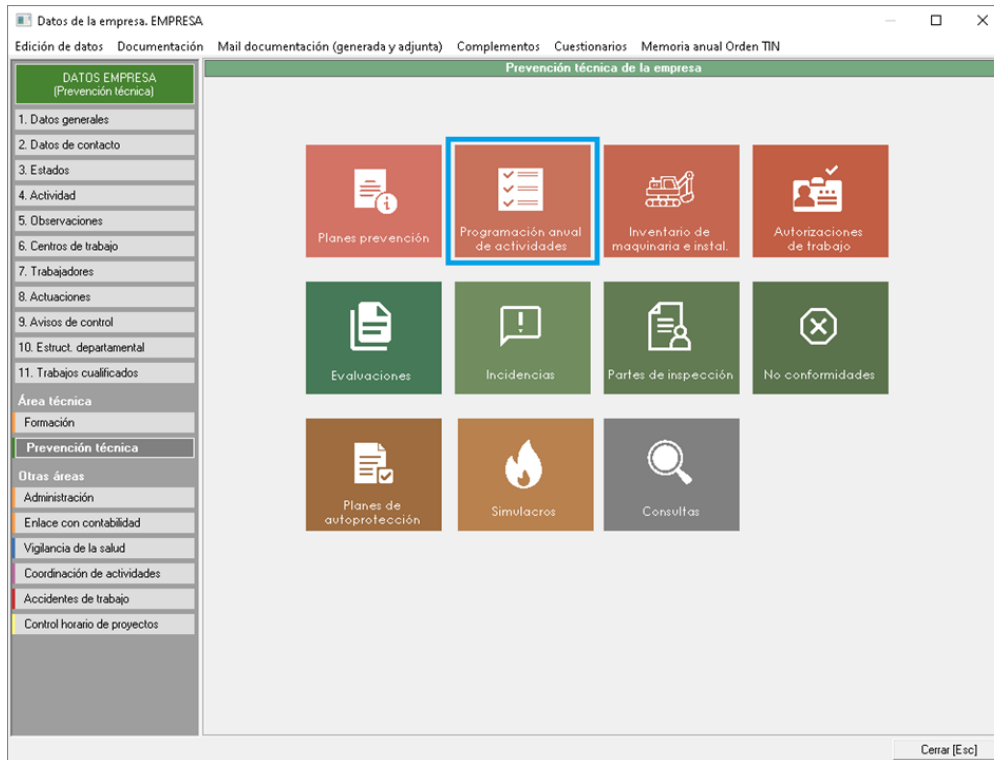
Datos de la empresa. EMPRESA

Edición de datos Documentación Mail documentación (generada y adjunta) Complementos Cuestionarios Memoria anual Orden TIN

DATOS EMPRESA
(Prevención técnica)

1. Datos generales
2. Datos de contacto
3. Estados
4. Actividad
5. Observaciones
6. Centros de trabajo
7. Trabajadores
8. Actuaciones
9. Avisos de control
10. Estruct. departamental
11. Trabajos cualificados

Área técnica
Formación
Prevención técnica

Otras áreas
Administración
Enlace con contabilidad
Vigilancia de la salud
Coordinación de actividades
Accidentes de trabajo
Control horario de proyectos

Prevención técnica de la empresa

Planes prevención
Programación anual de actividades
Inventario de maquinaria e instal.
Autorizaciones de trabajo
Evaluaciones
Incidencias
Partes de inspección
No conformidades
Planes de autoprotección
Simulacros
Consultas

Cerrar [Esc]